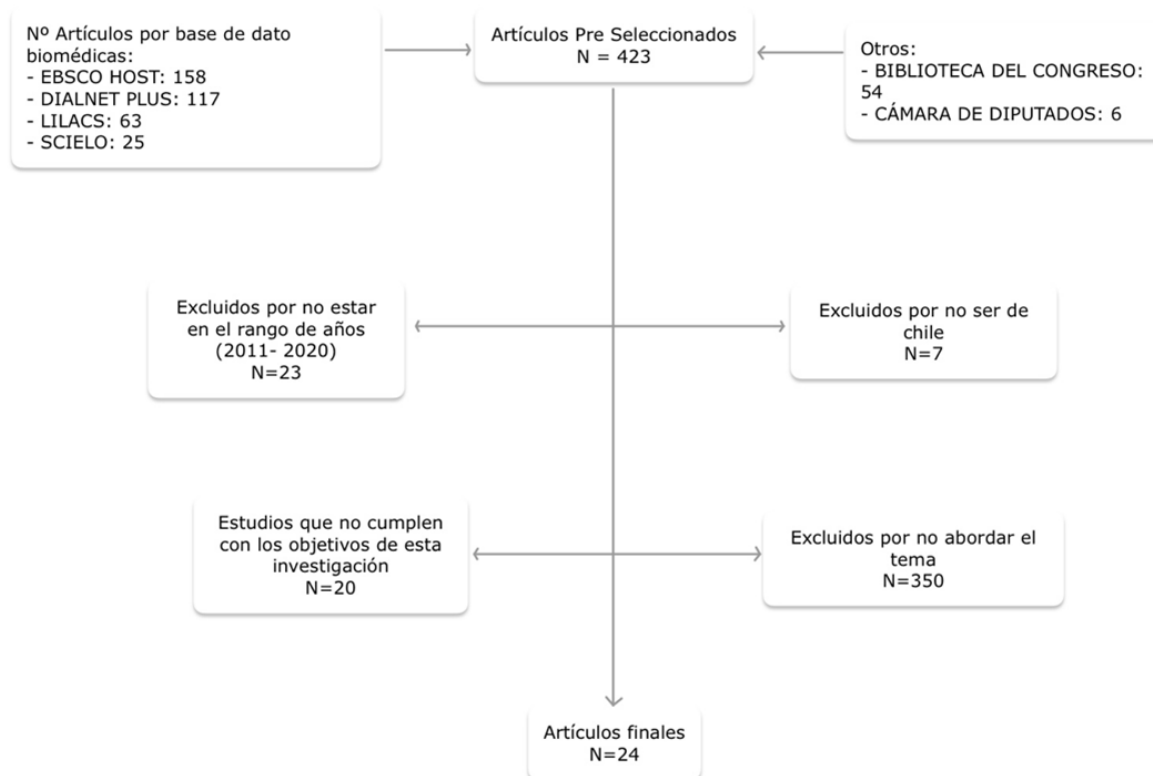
Nº Artículos por base de dato biomédicas:
- EBSCO HOST: 158
- DIALNET PLUS: 117
- LILACS: 63
- SCIELO: 25

Artículos Pre Seleccionados
N = 423

Otros:
- BIBLIOTECA DEL CONGRESO: 54
- CÁMARA DE DIPUTADOS: 6

Excluidos por no estar en el rango de años (2011- 2020)
N=23

Excluidos por no ser de chile
N=7

Estudios que no cumplen con los objetivos de esta investigación
N=20

Excluidos por no abordar el tema
N=350

Artículos finales
N=24